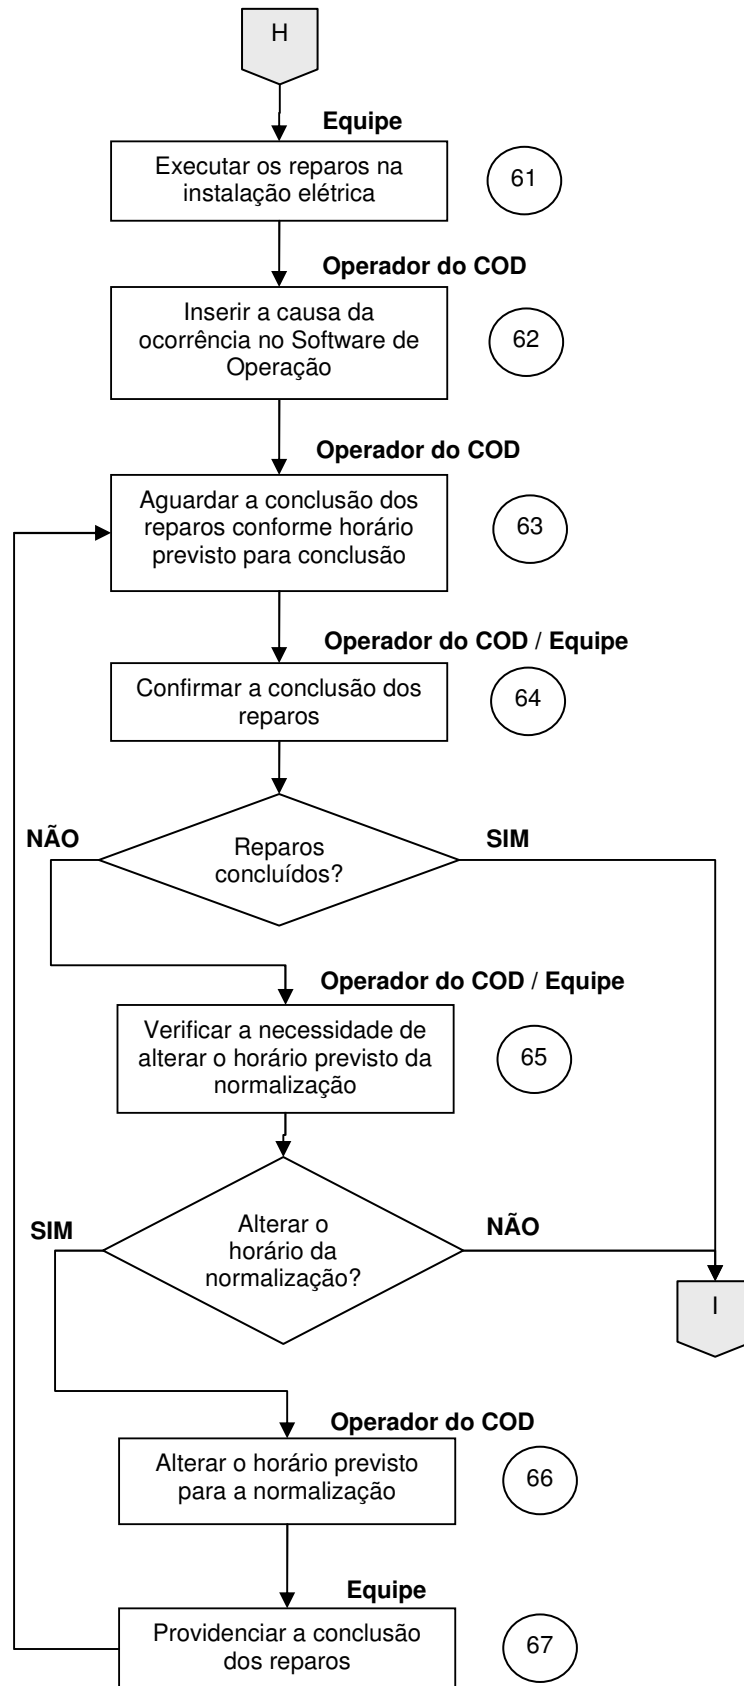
H

Equipe

Executar os reparos na instalação elétrica

61

Operador do COD

Inserir a causa da ocorrência no Software de Operação

62

Operador do COD

Aguardar a conclusão dos reparos conforme horário previsto para conclusão

63

Operador do COD / Equipe

Confirmar a conclusão dos reparos

64

NÃO

Reparos concluídos?

SIM

Operador do COD / Equipe

Verificar a necessidade de alterar o horário previsto da normalização

65

SIM

Alterar o horário da normalização?

NÃO

I

Operador do COD

Alterar o horário previsto para a normalização

66

Equipe

Providenciar a conclusão dos reparos

67